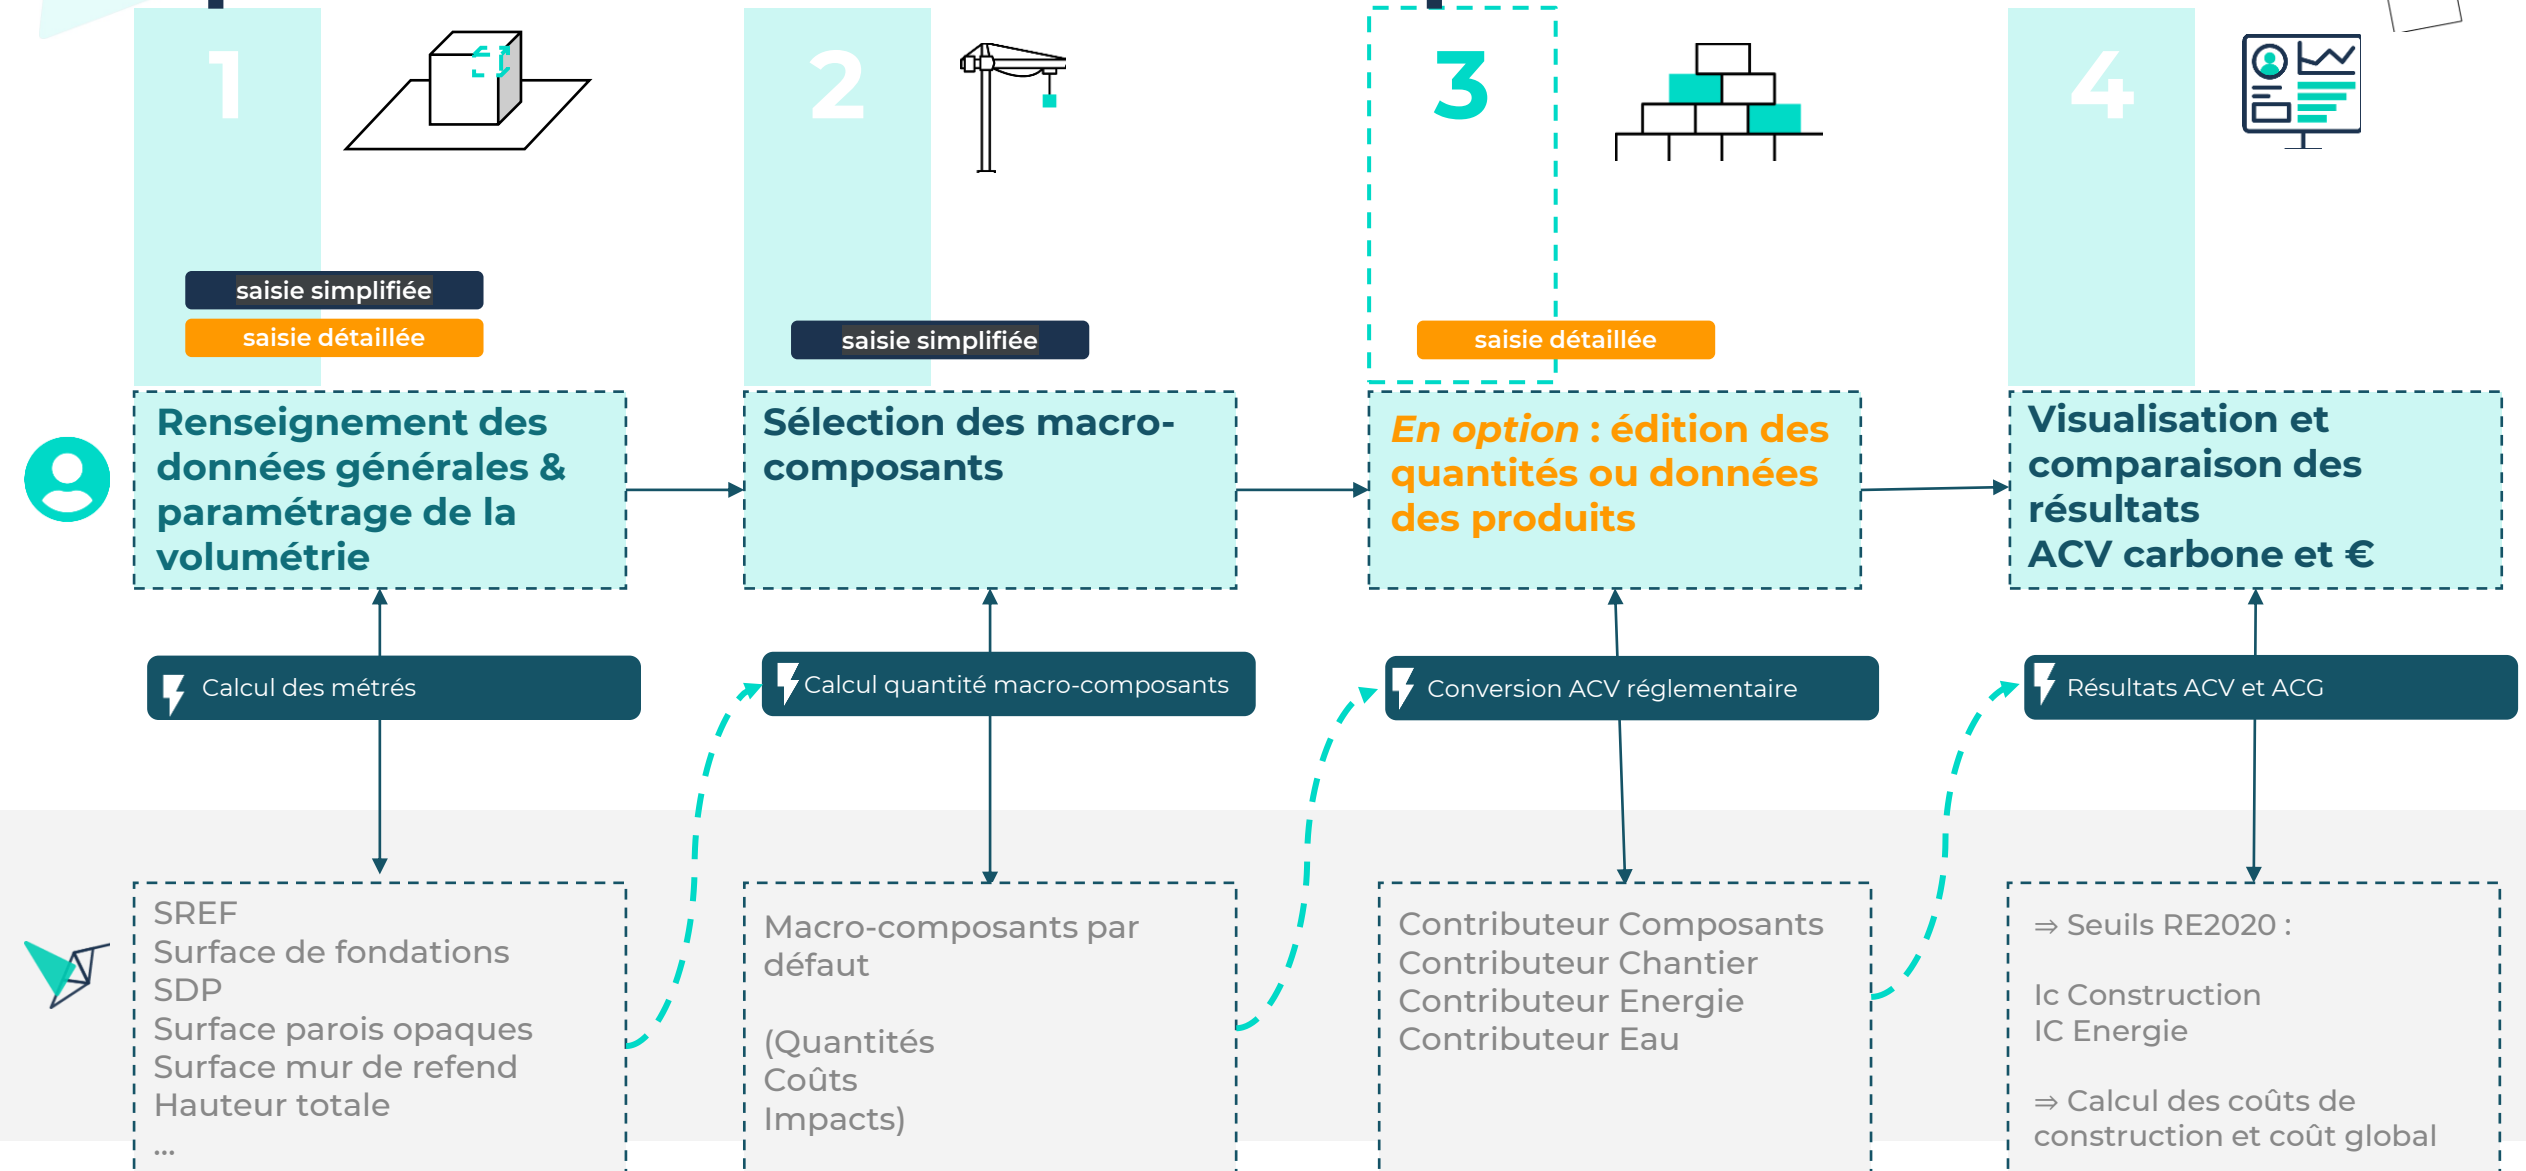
1

saisie simplifiée

saisie détaillée

Renseignement des données générales & paramétrage de la volumétrie

Calcul des métrés

SREF
Surface de fondations
SDP
Surface parois opaques
Surface mur de refend
Hauteur totale
...

2

saisie simplifiée

Sélection des macro-composants

Calcul quantité macro-composants

Macro-composants par défaut

(Quantités
Coûts
Impacts)

3

saisie détaillée

En option : édition des quantités ou données des produits

Conversion ACV réglementaire

Contributeur Composants
Contributeur Chantier
Contributeur Energie
Contributeur Eau

4

Visualisation et comparaison des résultats
ACV carbone et €

Résultats ACV et ACG

⇒ Seuils RE2020 :

Ic Construction
IC Energie

⇒ Calcul des coûts de construction et coût global